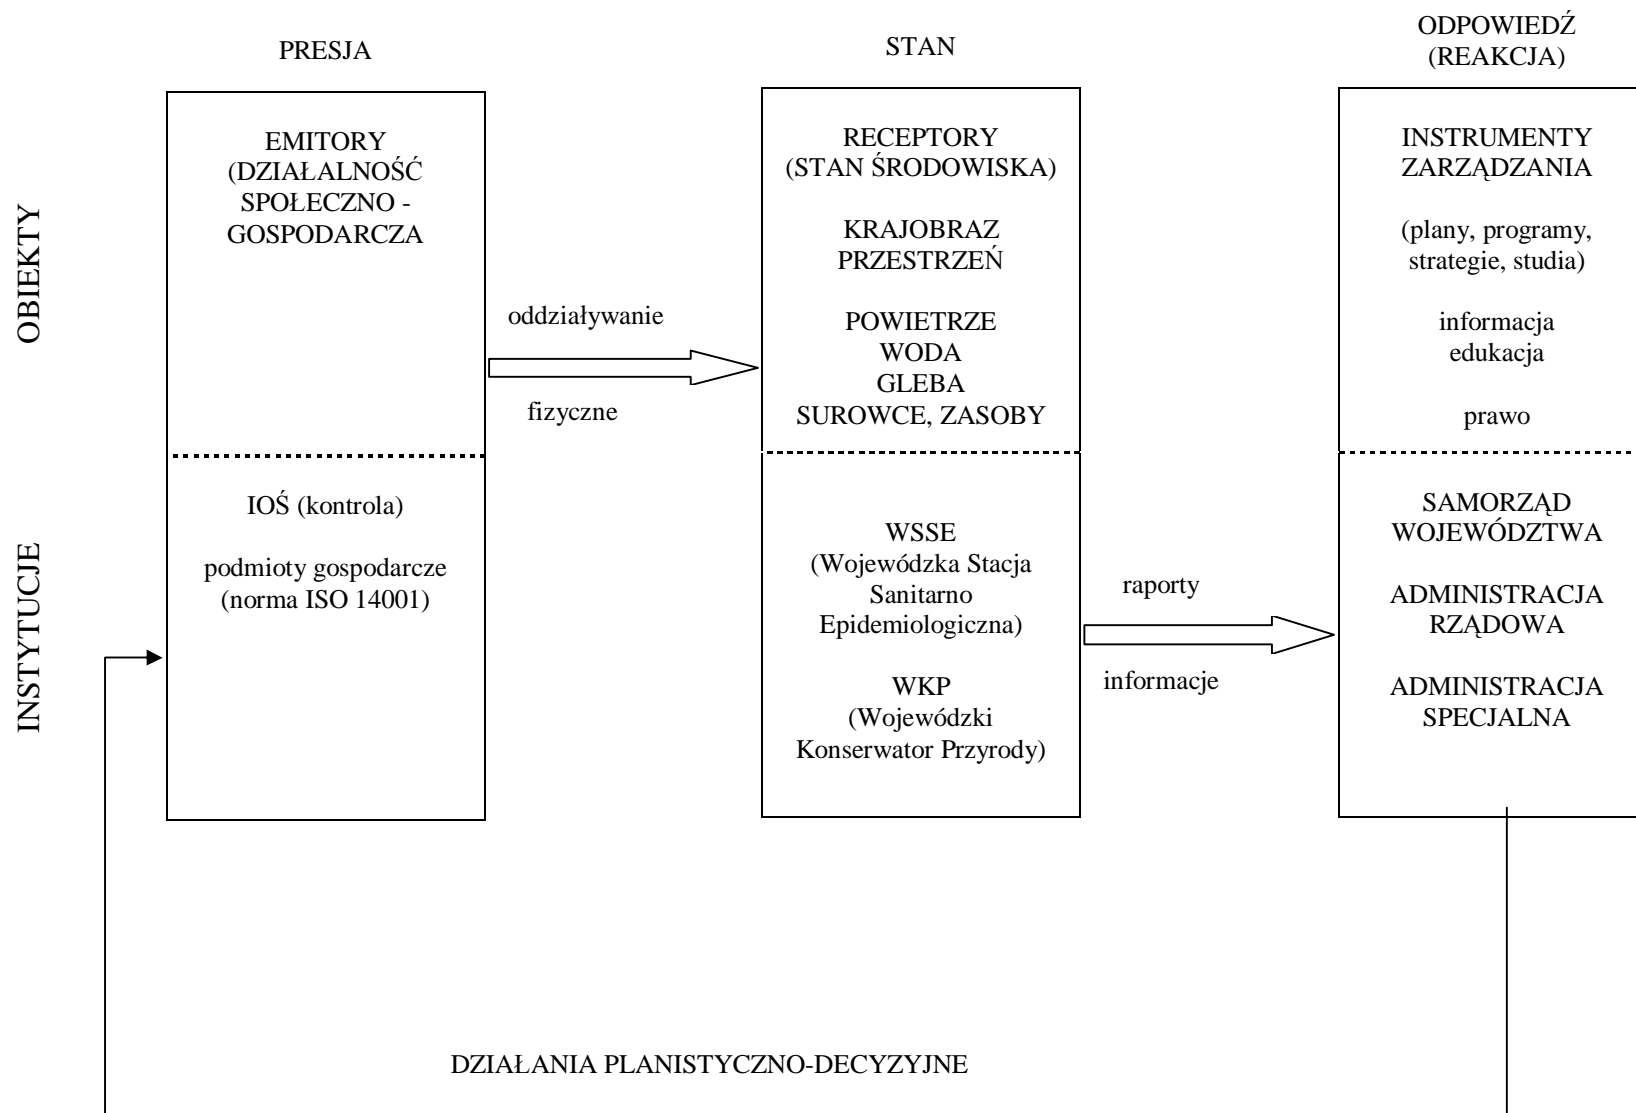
PRESJA

STAN

ODPOWIEDŹ (REAKCJA)

OBIEKTY

INSTYTUCJE

EMITORY (DZIAŁALNOŚĆ SPOŁECZNO - GOSPODARCZA

oddziaływanie

fizyczne

RECEPTORY (STAN ŚRODOWISKA)

KRAJOBRAZ PRZESTRZEŃ

POWIETRZE WODA GLEBA SUROWCE, ZASOBY

INSTRUMENTY ZARZĄDZANIA

(plany, programy, strategie, studia)

informacja edukacja

prawo

IOŚ (kontrola)

podmioty gospodarcze (norma ISO 14001)

WSSE (Wojewódzka Stacja Sanitarno Epidemiologiczna)

WKP (Wojewódzki Konserwator Przyrody)

raporty

informacje

SAMORZĄD WOJEWÓDZTWA

ADMINISTRACJA RZĄDOWA

ADMINISTRACJA SPECJALNA

DZIAŁANIA PLANISTYCZNO-DECYZYJNE